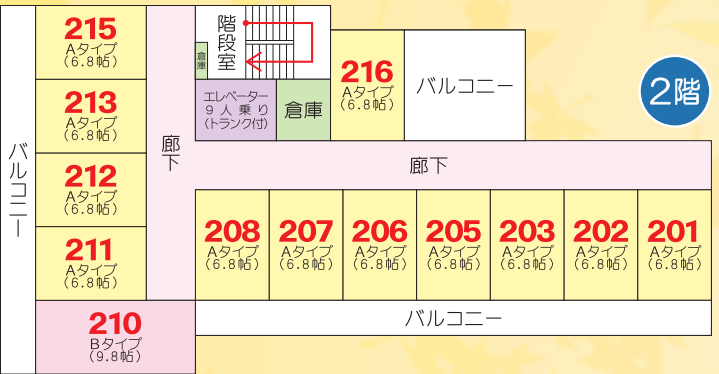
バルコニー

215
Aタイプ
(6.8帖)

213
Aタイプ
(6.8帖)

212
Aタイプ
(6.8帖)

211
Aタイプ
(6.8帖)

210
Bタイプ
(9.8帖)

廊下

階段室

倉庫

エレベーター
9人乗り
(トランク付)

倉庫

216
Aタイプ
(6.8帖)

バルコニー

2階

廊下

208
Aタイプ
(6.8帖)

207
Aタイプ
(6.8帖)

206
Aタイプ
(6.8帖)

205
Aタイプ
(6.8帖)

203
Aタイプ
(6.8帖)

202
Aタイプ
(6.8帖)

201
Aタイプ
(6.8帖)

バルコニー